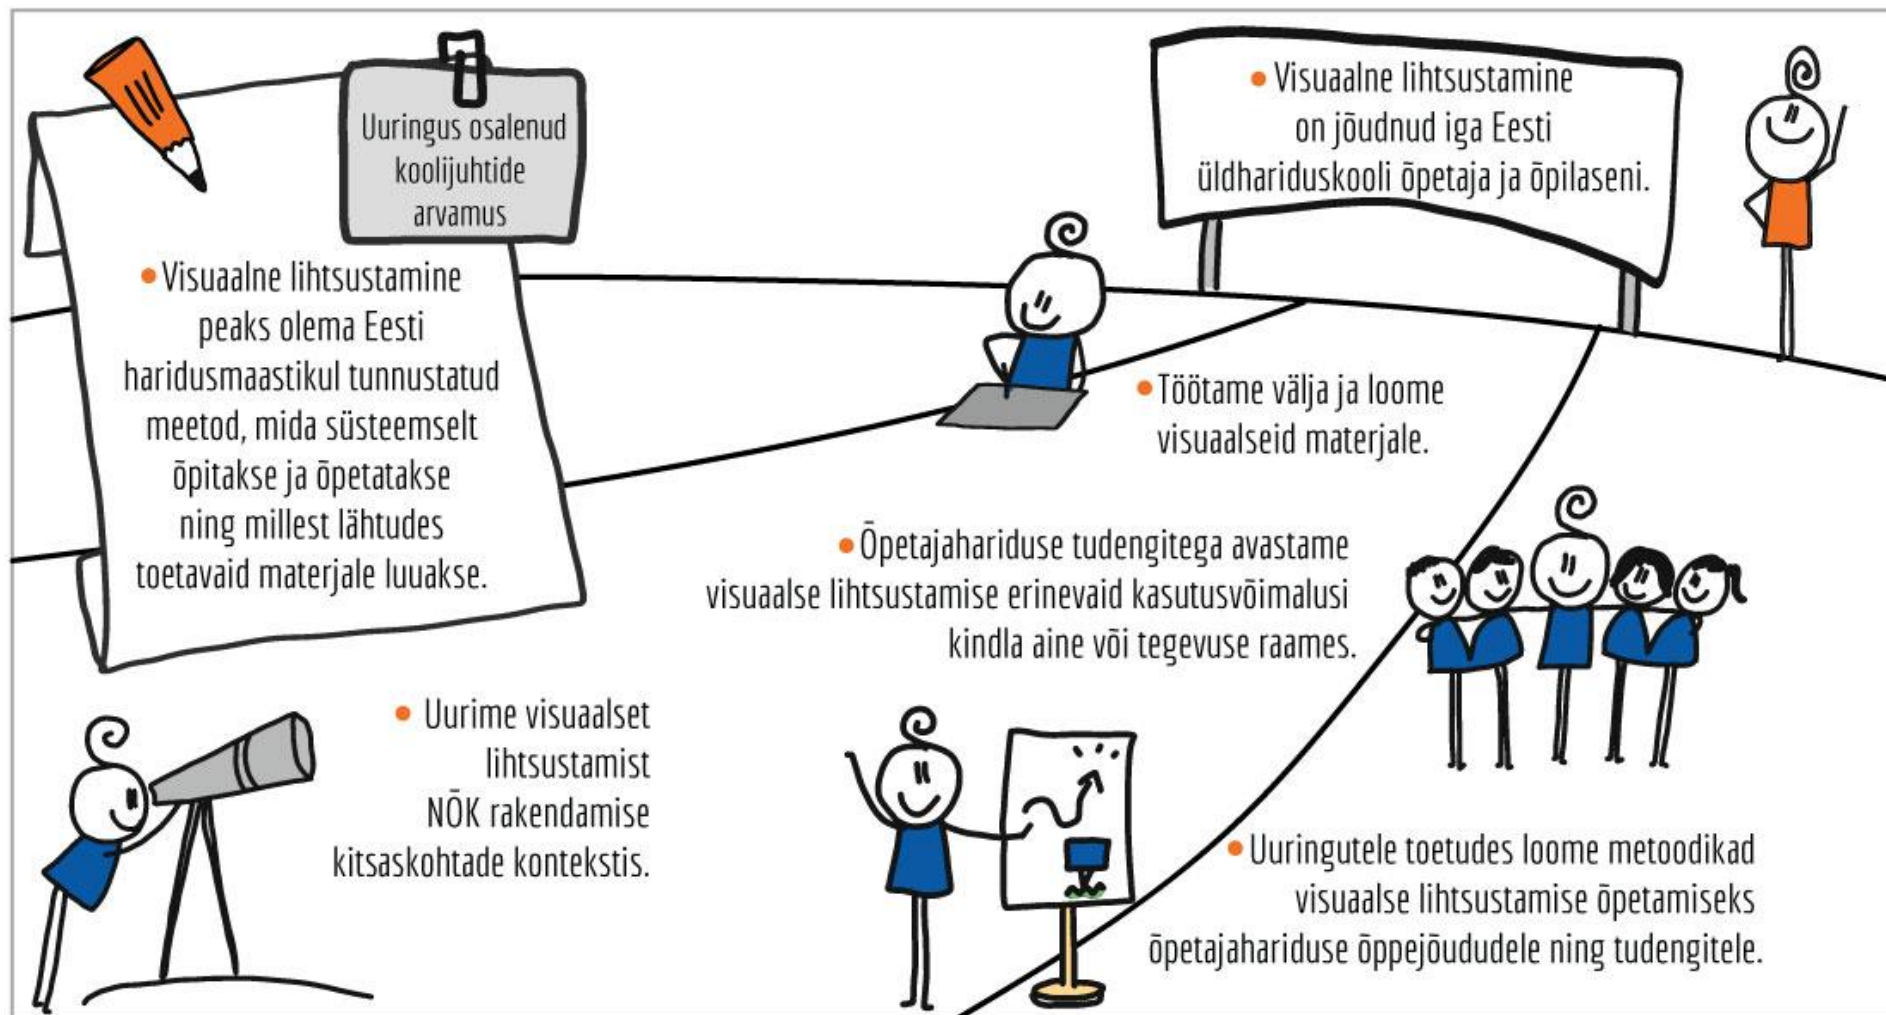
Uuringus osalenud koolijuhtide arvamus

• Visuaalne lihtsustamine peaks olema Eesti haridusmaastikul tunnustatud meetod, mida süsteemselt õpitakse ja õpetatakse ning millest lähtudes toetavaid materjale luuakse.

• Visuaalne lihtsustamine on jõudnud iga Eesti üldhariduskooli õpetaja ja õpilaseni.

• Töötame välja ja loome visuaalseid materjale.

• Õpetajahariduse tudengitega avastame visuaalse lihtsustamise erinevaid kasutusvõimalusi kindla aine või tegevuse raames.

• Uurime visuaalset lihtsustamist NÕK rakendamise kitsaskohtade kontekstis.

• Uuringutele toetudes loome metoodikad visuaalse lihtsustamise õpetamiseks õpetajahariduse õppejõududele ning tudengitele.